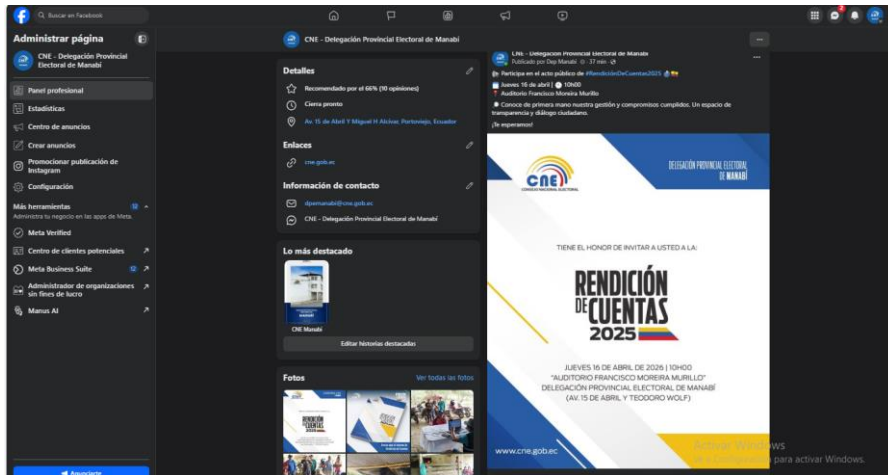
Buscar en Facebook

Administrar página
CNE - Delegación Provincial Electoral de Manabí
Panel profesional
Estadísticas
Centro de anuncios
Crear anuncios
Promocionar publicación de Instagram
Configuración
Más herramientas
Administra tu negocio en las apps de Meta.
Meta Verified
Centro de clientes potenciales
Meta Business Suite
Administrador de organizaciones sin fines de lucro
Manus AI
Anunciarte

CNE - Delegación Provincial Electoral de Manabí

Detalles
Recomendado por el 66% (10 opiniones)
Cierra pronto
Av. 15 de Abril Y Miguel H Alcívar, Portoviejo, Ecuador

Enlaces
cne.gob.ec

Información de contacto
dpemanabi@cne.gob.ec
CNE - Delegación Provincial Electoral de Manabí

Lo más destacado
CNE Manabí
Editar historias destacadas

Fotos
Ver todas las fotos

CNE - Delegación Provincial Electoral de Manabí
Publicado por Dep Manabí · 37 min ·
Participa en el acto público de #RendiciónDeCuentas2025
Jueves 16 de abril | 10h00
Auditorio Francisco Moreira Murillo
Conoce de primera mano nuestra gestión y compromisos cumplidos. Un espacio de transparencia y diálogo ciudadano.
¡Te esperamos!

CNE
CONSEJO NACIONAL ELECTORAL
DELEGACIÓN PROVINCIAL ELECTORAL DE MANABÍ
TIENE EL HONOR DE INVITAR A USTED A LA:
RENDICIÓN DE CUENTAS 2025
JUEVES 16 DE ABRIL DE 2026 | 10H00
"AUDITORIO FRANCISCO MOREIRA MURILLO"
DELEGACIÓN PROVINCIAL ELECTORAL DE MANABÍ
(AV. 15 DE ABRIL Y TEODORO WOLF)
www.cne.gob.ec

Activar Windows
Ve a Configuración para activar Windows.